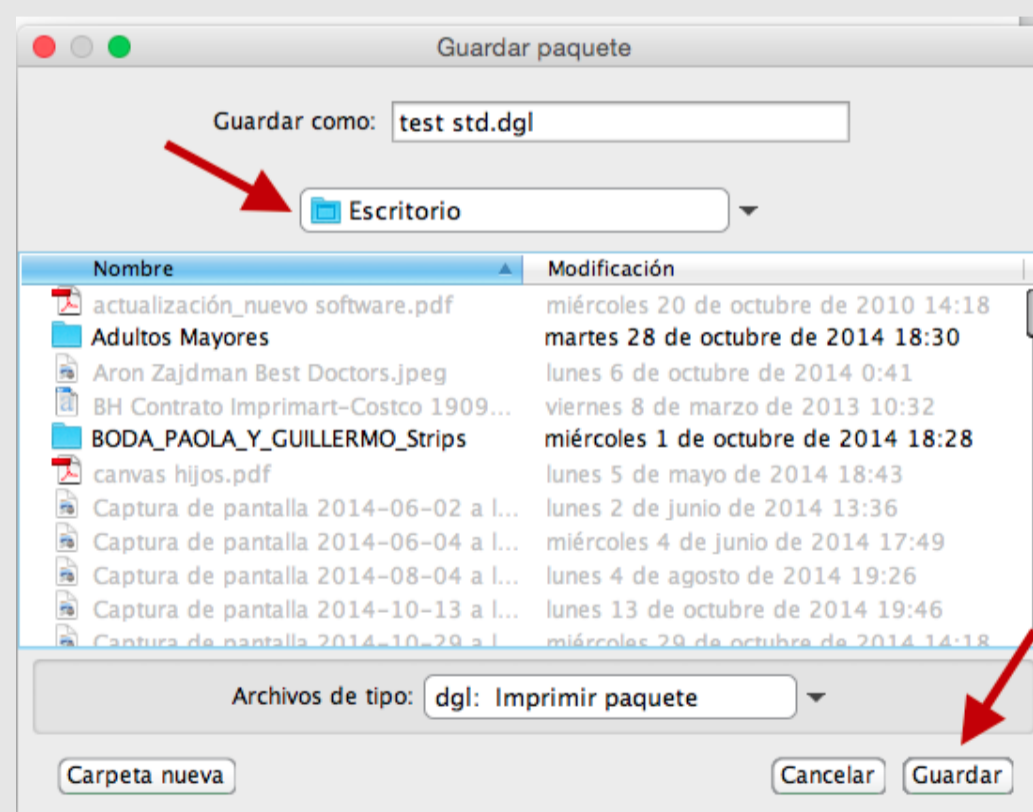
Guardar paquete

Guardar como: test std.dgl

Escritorio

| Nombre | Modificación |
|---|---|
| actualización_nuevo software.pdf | miércoles 20 de octubre de 2010 14:18 |
| Adultos Mayores | martes 28 de octubre de 2014 18:30 |
| Aron Zajdman Best Doctors.jpeg | lunes 6 de octubre de 2014 0:41 |
| BH Contrato Imprimart-Costco 1909... | viernes 8 de marzo de 2013 10:32 |
| BODA_PAOLA_Y_GUILLERMO_Strips | miércoles 1 de octubre de 2014 18:28 |
| canvas hijos.pdf | lunes 5 de mayo de 2014 18:43 |
| Captura de pantalla 2014-06-02 a l... | lunes 2 de junio de 2014 13:36 |
| Captura de pantalla 2014-06-04 a l... | miércoles 4 de junio de 2014 17:49 |
| Captura de pantalla 2014-08-04 a l... | lunes 4 de agosto de 2014 19:26 |
| Captura de pantalla 2014-10-13 a l... | lunes 13 de octubre de 2014 19:46 |
| Captura de pantalla 2014-10-29 a l... | miércoles 29 de octubre de 2014 14:18 |

Archivos de tipo: dgl: Imprimir paquete

Carpeta nueva

Cancelar Guardar